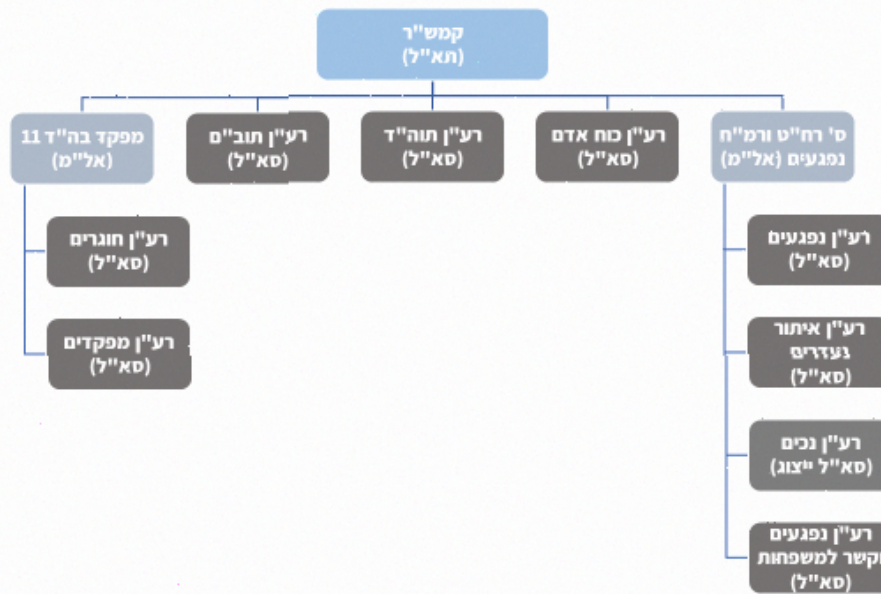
קמש"ר
(תא"ל)

ס' רח"ט ורמ"ח נפגעים (אל"מ)

רע"ן כוח אדם
(סא"ל)

רע"ן תוה"ד
(סא"ל)

רע"ן תוב"ם
(סא"ל)

מפקד בה"ד 11
(אל"מ)

רע"ן נפגעים
(סא"ל)

רע"ן איתור נעדרים
(סא"ל)

רע"ן נכים
(סא"ל ייצוג)

רע"ן נפגעים קשר למשפחות
(סא"ל)

רע"ן חוגרים
(סא"ל)

רע"ן מפקדים
(סא"ל)